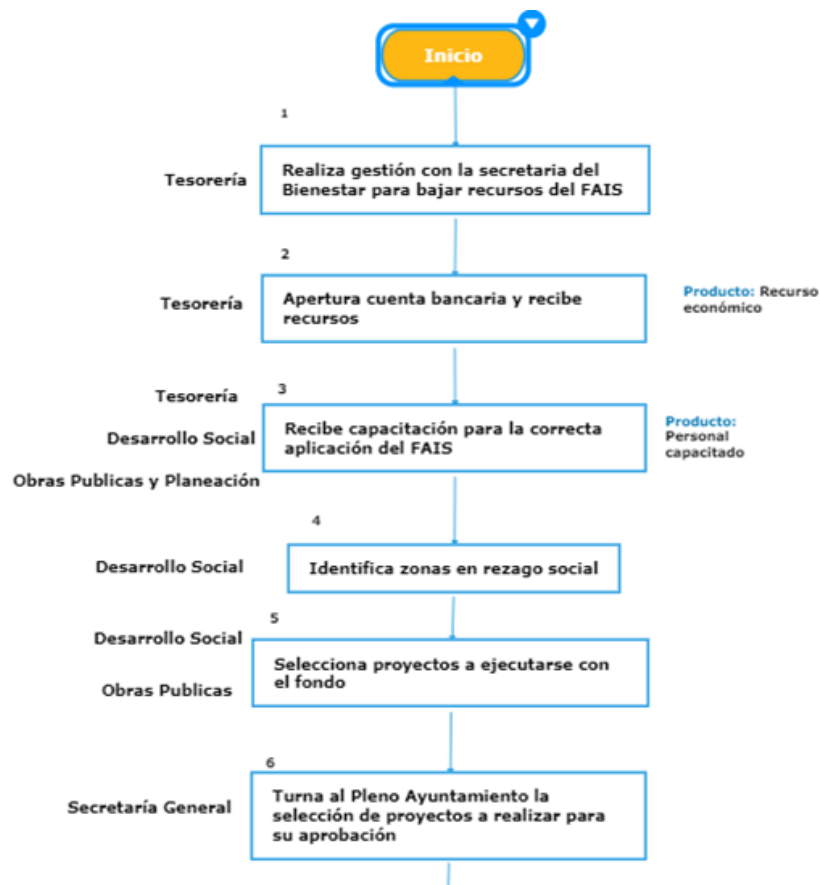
Inicio

1

Tesorería

Realiza gestión con la secretaria del Bienestar para bajar recursos del FAIS

2

Tesorería

Apertura cuenta bancaria y recibe recursos

Producto: Recurso económico

Tesorería

3

Desarrollo Social

Obras Publicas y Planeación

Recibe capacitación para la correcta aplicación del FAIS

Producto: Personal capacitado

4

Desarrollo Social

Identifica zonas en rezago social

Desarrollo Social

5

Obras Publicas

Selecciona proyectos a ejecutarse con el fondo

6

Secretaría General

Turna al Pleno Ayuntamiento la selección de proyectos a realizar para su aprobación